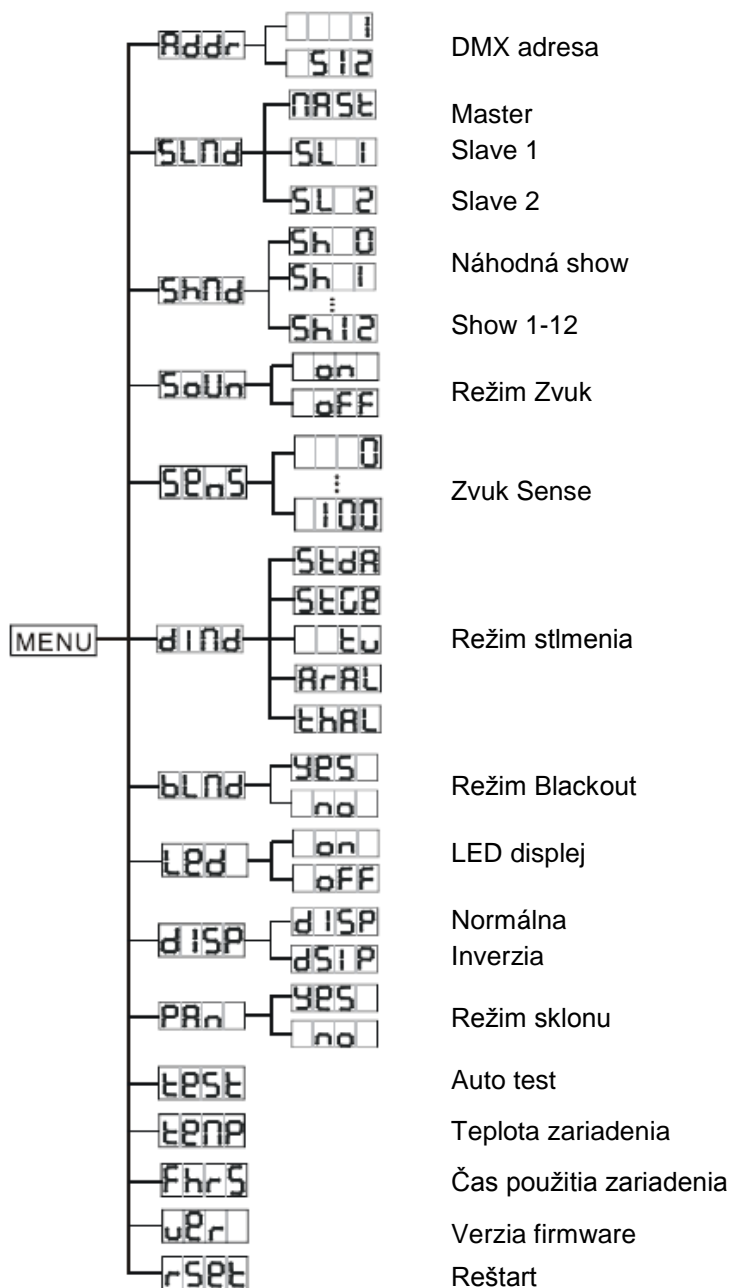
MENU

Addr
1
512
DMX adresa

SLNd
NASt
SL 1
SL 2
Master
Slave 1
Slave 2

ShNd
Sh 0
Sh 1
⋮
Sh12
Náhodná show
Show 1-12

SoUn
on
oFF
Režim Zvuk

SEnS
0
⋮
100
Zvuk Sense

dINd
StdA
StGE
tv
ArAL
thAL
Režim stlmenia

bLNd
YES
no
Režim Blackout

LEd
on
oFF
LED displej

dISP
dISP
dSIP
Normálna
Inverzia

PAn
YES
no
Režim sklonu

tESt
Auto test

tEnP
Teplota zariadenia

Fhrs
Čas použitia zariadenia

uEr
Verzia firmware

rSEt
Reštart